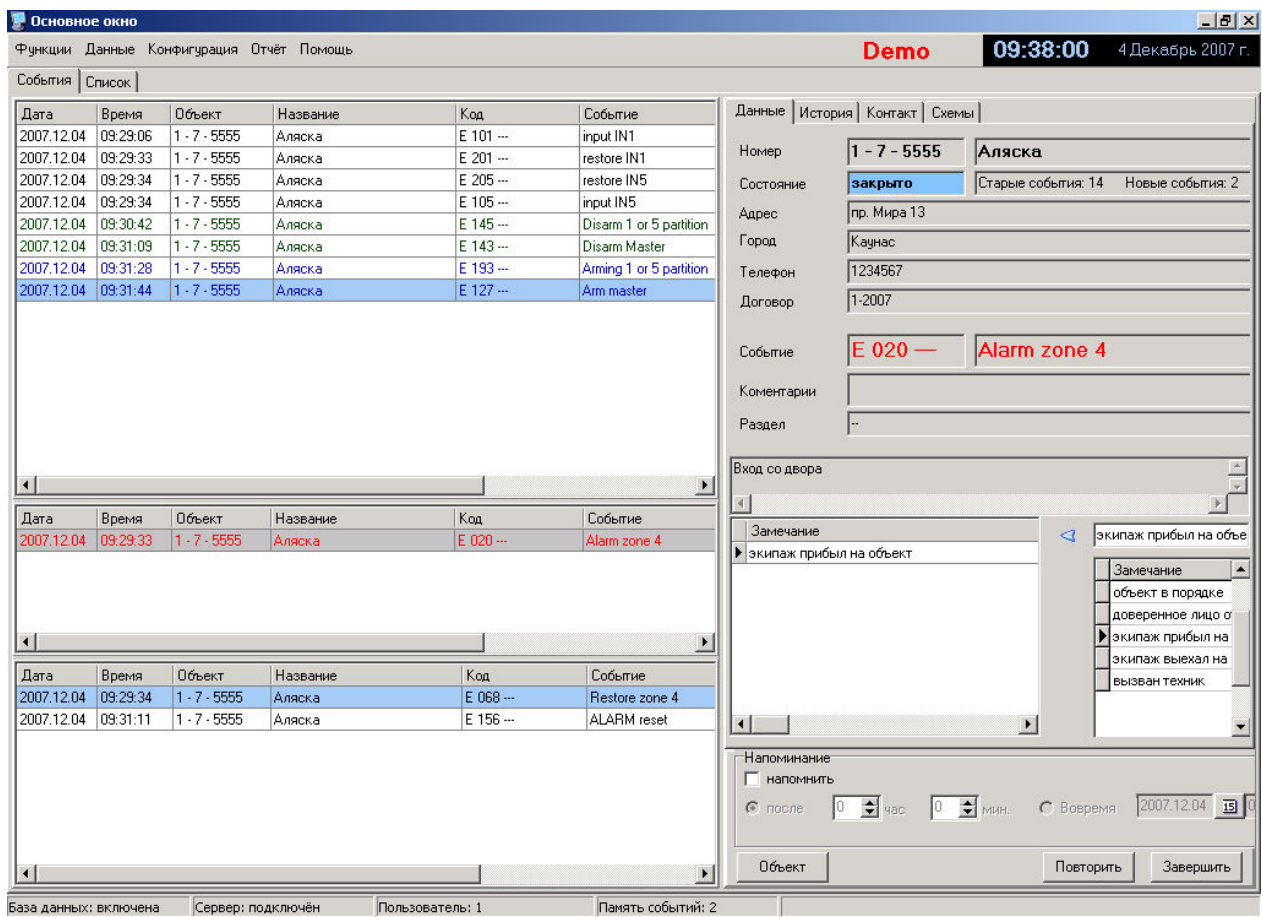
Основное окно

Функции Данные Конфигурация Отчёт Помощь

Demo

09:38:00

4 Декабрь 2007 г.

События | Список

| Дата | Время | Объект | Название | Код | Событие |
|---|---|---|---|---|---|
| 2007.12.04 | 09:29:06 | 1 - 7 - 5555 | Аляска | E 101 --- | input IN1 |
| 2007.12.04 | 09:29:33 | 1 - 7 - 5555 | Аляска | E 201 --- | restore IN1 |
| 2007.12.04 | 09:29:34 | 1 - 7 - 5555 | Аляска | E 205 --- | restore IN5 |
| 2007.12.04 | 09:29:34 | 1 - 7 - 5555 | Аляска | E 105 --- | input IN5 |
| 2007.12.04 | 09:30:42 | 1 - 7 - 5555 | Аляска | E 145 --- | Disarm 1 or 5 partition |
| 2007.12.04 | 09:31:09 | 1 - 7 - 5555 | Аляска | E 143 --- | Disarm Master |
| 2007.12.04 | 09:31:28 | 1 - 7 - 5555 | Аляска | E 193 --- | Arming 1 or 5 partition |
| 2007.12.04 | 09:31:44 | 1 - 7 - 5555 | Аляска | E 127 --- | Arm master |

| Дата | Время | Объект | Название | Код | Событие |
|---|---|---|---|---|---|
| 2007.12.04 | 09:29:33 | 1 - 7 - 5555 | Аляска | E 020 --- | Alarm zone 4 |

| Дата | Время | Объект | Название | Код | Событие |
|---|---|---|---|---|---|
| 2007.12.04 | 09:29:34 | 1 - 7 - 5555 | Аляска | E 068 --- | Restore zone 4 |
| 2007.12.04 | 09:31:11 | 1 - 7 - 5555 | Аляска | E 156 --- | ALARM reset |

Данные | История | Контакт | Схемы

Номер 1 - 7 - 5555 Аляска
Состояние закрыто Старые события: 14 Новые события: 2
Адрес пр. Мира 13
Город Каунас
Телефон 1234567
Договор 1-2007
Событие E 020 — Alarm zone 4
Коментарии
Раздел --

Вход со двора

Замечание
экипаж прибыл на объект

экипаж прибыл на объе

Замечание
объект в порядке
доверенное лицо о
экипаж прибыл на
экипаж выехал на
вызван техник

Напоминание
напомнить
после 0 час 0 мин. Вовремя 2007.12.04 15

Объект Повторить Завершить

База данных: включена | Сервер: подключён | Пользователь: 1 | Память событий: 2